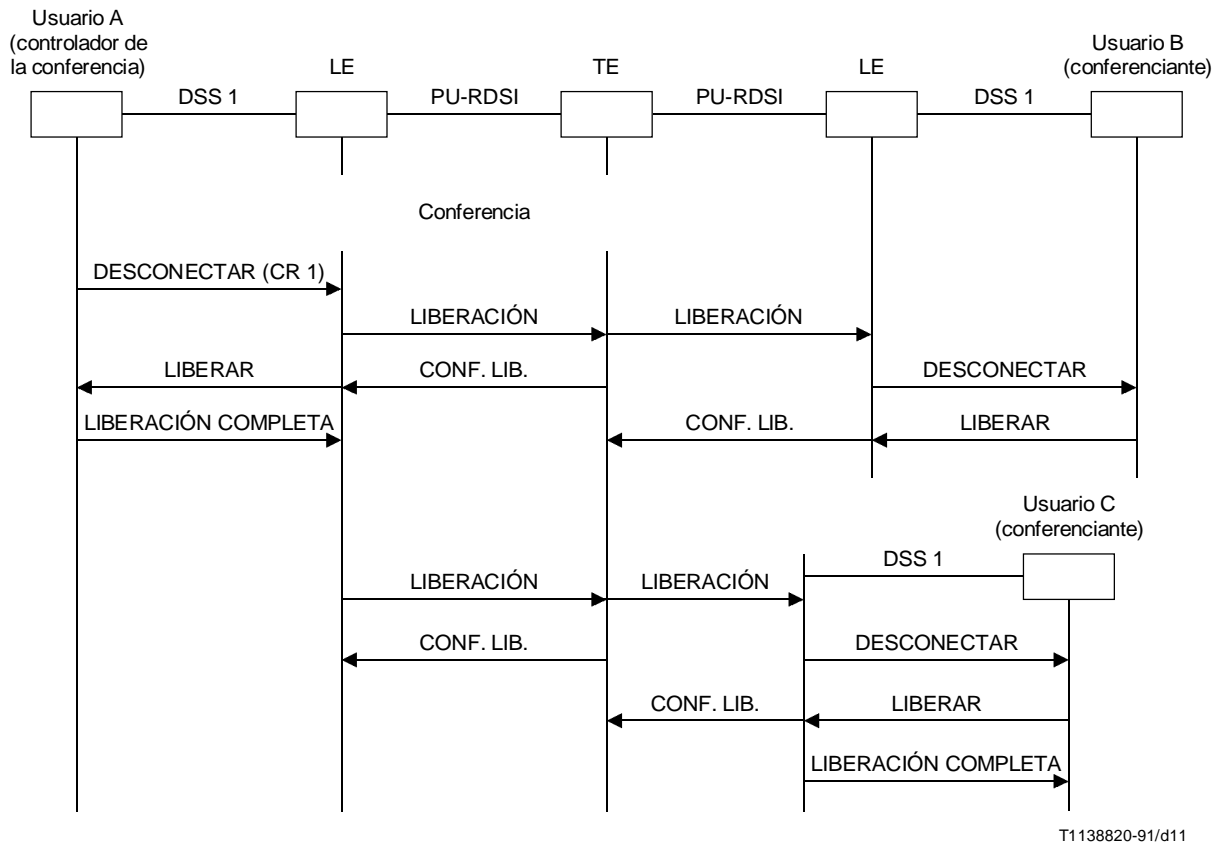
Usuario A (controlador de la conferencia)

LE

TE

LE

Usuario B (conferenciante)

DSS 1

PU-RDSI

PU-RDSI

DSS 1

Conferencia

DESCONECTAR (CR 1)

LIBERACIÓN

LIBERACIÓN

LIBERAR

CONF. LIB.

DESCONECTAR

LIBERACIÓN COMPLETA

CONF. LIB.

LIBERAR

Usuario C (conferenciante)

DSS 1

LIBERACIÓN

LIBERACIÓN

CONF. LIB.

DESCONECTAR

CONF. LIB.

LIBERAR

LIBERACIÓN COMPLETA

T1138820-91/d11